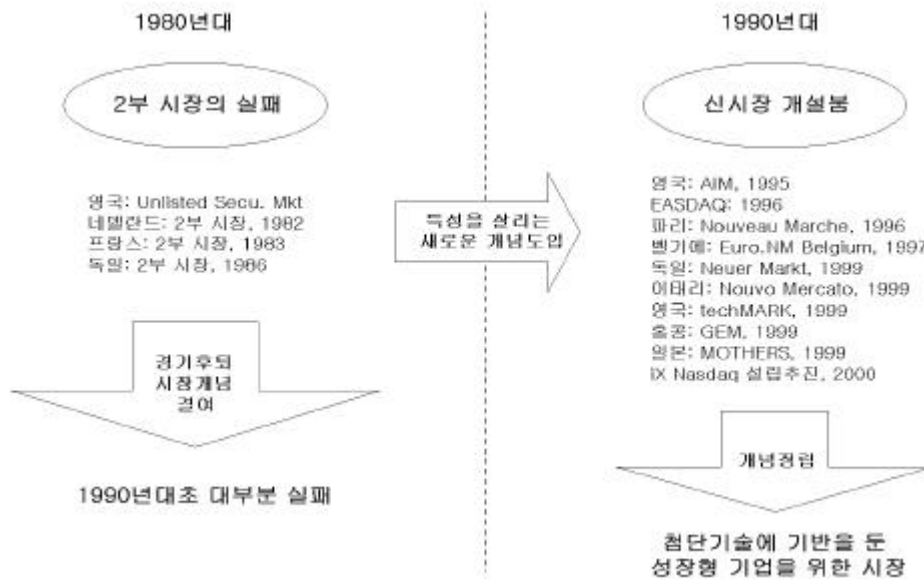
1980년대

2부 시장의 실패

영국: Unlisted Secu. Mkt
네덜란드: 2부 시장, 1982
프랑스: 2부 시장, 1983
독일: 2부 시장, 1986

경기후퇴
시장개념
결여

1990년대초 대부분 실패

특성을 살리는
새로운 개념도입

1990년대

신시장 개설붐

영국: AIM, 1995
EASDAQ: 1996
파리: Nouveau Marche, 1996
벨기에: Euro.NM Belgium, 1997
독일: Neuer Markt, 1999
이태리: Nouvo Mercato, 1999
영국: techMARK, 1999
홍콩: GEM, 1999
일본: MOTHERS, 1999
iX Nasdaq 설립추진, 2000

개념정립

첨단기술에 기반을 둔
성장형 기업을 위한 시장